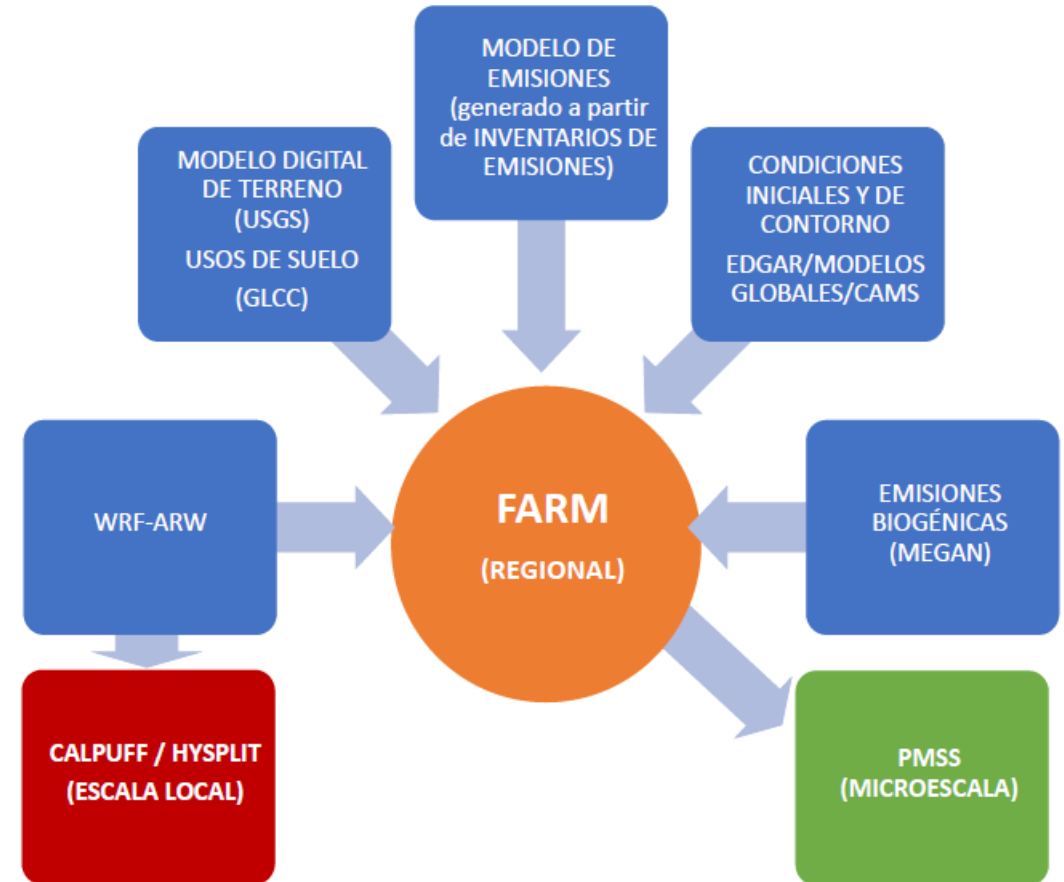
MODELO DE EMISIONES (generado a partir de INVENTARIOS DE EMISIONES)

MODELO DIGITAL DE TERRENO (USGS)
USOS DE SUELO (GLCC)

CONDICIONES INICIALES Y DE CONTORNO
EDGAR/MODELOS GLOBALES/CAMS

WRF-ARW

FARM
(REGIONAL)

EMISIONES BIOGÉNICAS (MEGAN)

CALPUFF / HYSPLIT (ESCALA LOCAL)

PMSS (MICROESCALA)